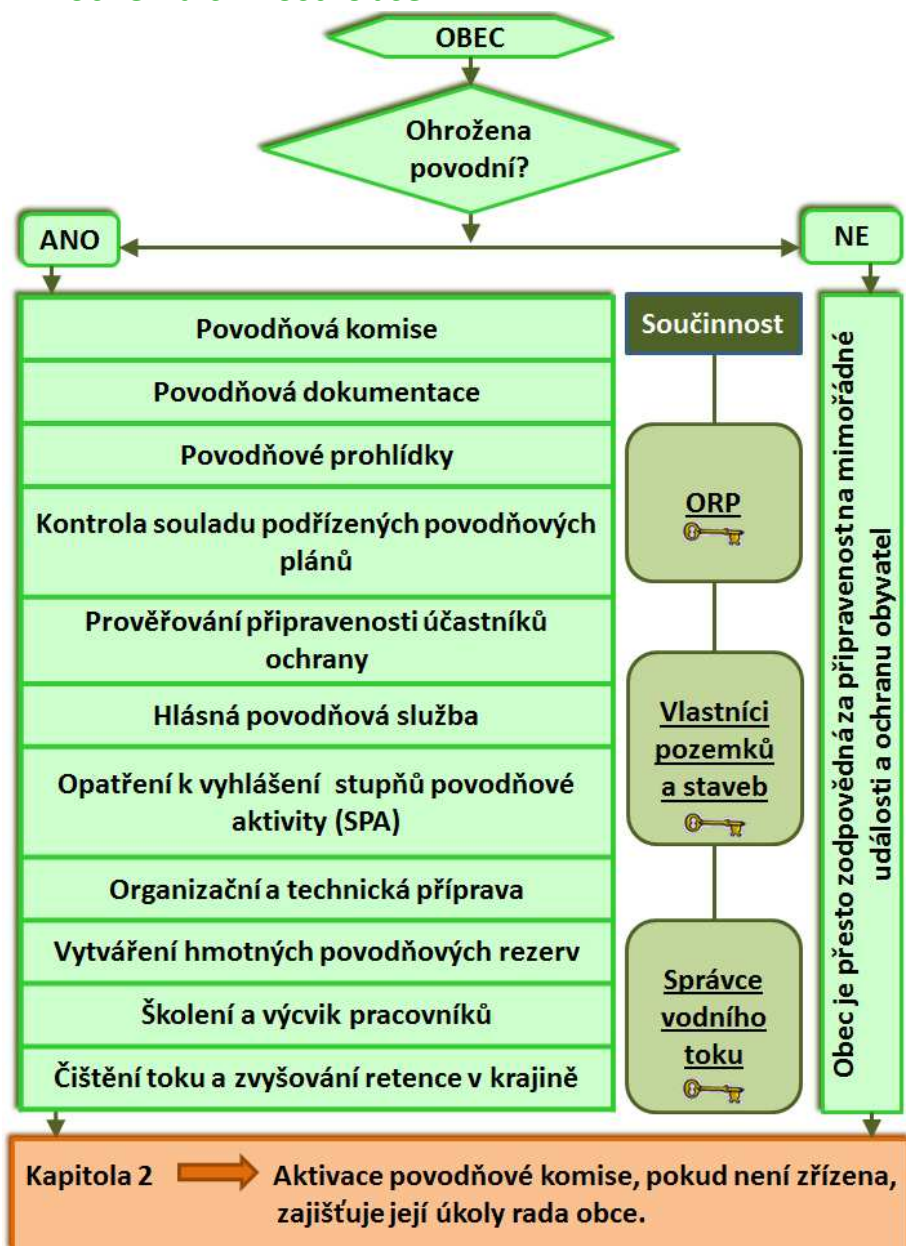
OBEC

Ohrožena povodní?

ANO

NE

Povodňová komise

Povodňová dokumentace

Povodňové prohlídky

Kontrola souladu podřízených povodňových plánů

Prověřování připravenosti účastníků ochrany

Hlásná povodňová služba

Opatření k vyhlášení stupňů povodňové aktivity (SPA)

Organizační a technická příprava

Vytváření hmotných povodňových rezerv

Školení a výcvik pracovníků

Čištění toku a zvyšování retence v krajině

Součinnost

ORP

Vlastníci pozemků a staveb

Správce vodního toku

Obec je přesto zodpovědná za připravenost na mimořádné události a ochranu obyvatel

Kapitola 2

Aktivace povodňové komise, pokud není zřízena, zajišťuje její úkoly rada obce.